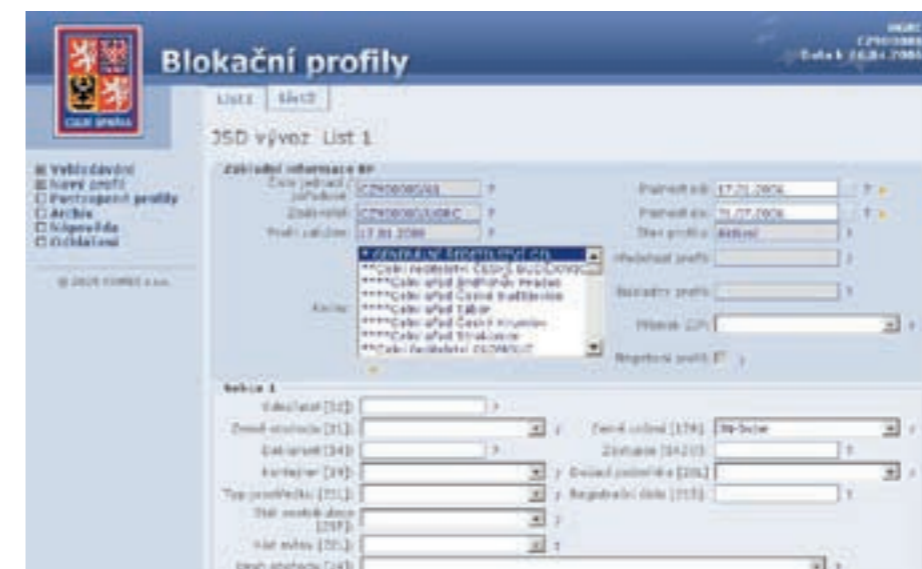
Blokační profily

List 1 List 2

JSD vývoz List 1

Vyhledávání
Nový profil
Postoupené profily
Archiv
Nápověda
Odhlášení

© 2005 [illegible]

Základní informace BP
Číslo jednací / jednotové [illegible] ?
Založil: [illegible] ?
Profil založen: 17.01.2006

Platnost od: 17.01.2006 ?
Platnost do: 31.07.2006 ?
Stav profilu: Aktivní ?

Kanály:
*GENERÁLNÍ ŘEDITELSTVÍ CS
**Celní ředitelství České Budějovice
****Celní úřad Jindřichův Hradec
****Celní úřad České Budějovice
****Celní úřad Tábor
****Celní úřad Český Krumlov
****Celní úřad Strakonice
**Celní ředitelství OLOMOUC

Nadřazený profil ?
Podřazený profil ?
Příslušnost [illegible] ?
Negativní profil ?

Sekce 1
Odesílatel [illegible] ?
Země odeslání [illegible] ?
Země určení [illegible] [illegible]
Deklarant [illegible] ?
Zástupce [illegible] ?
Kontejner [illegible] ?
Dodací podmínky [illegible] ?
Typ prostředku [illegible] ?
Registrační číslo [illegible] ?
Stát prostředku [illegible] ?
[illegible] ?
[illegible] ?